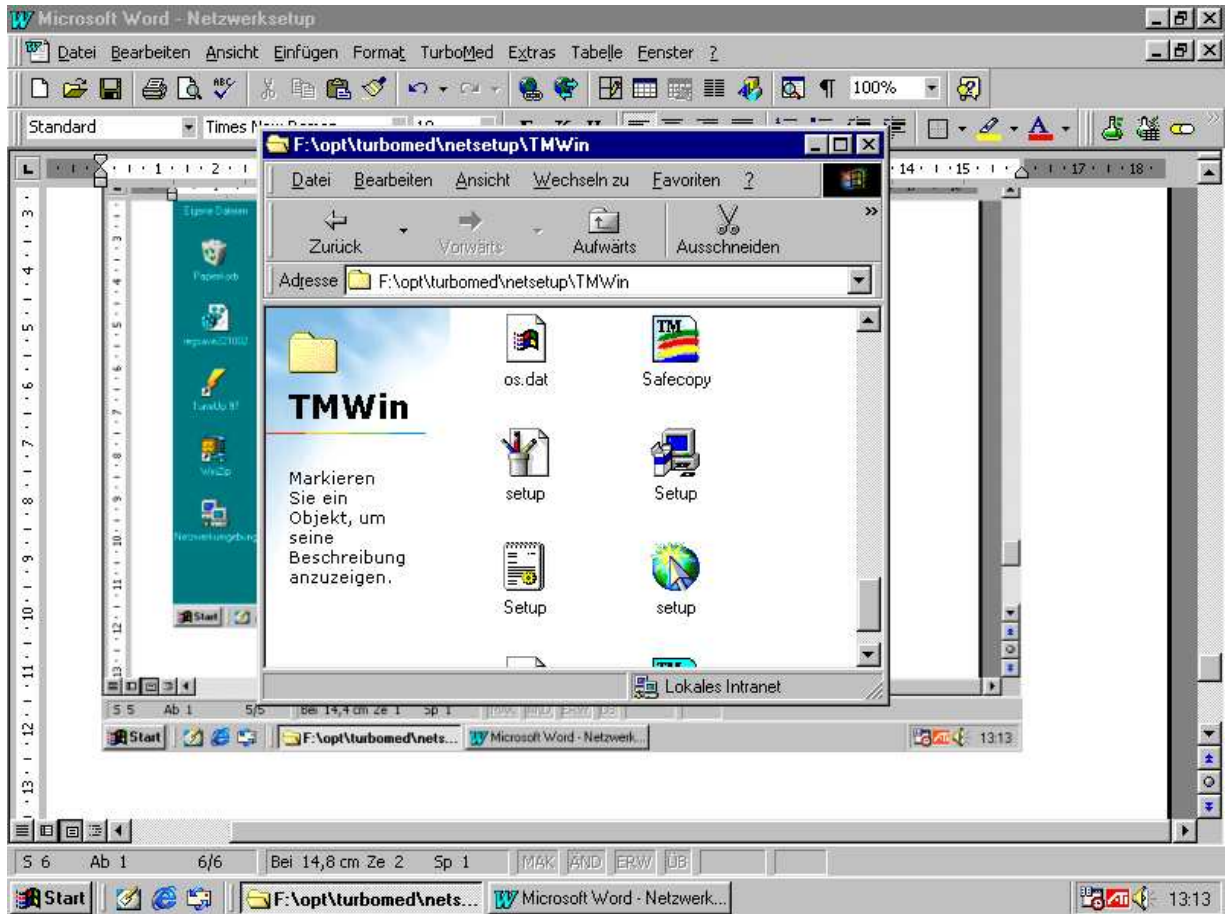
Microsoft Word - Netzwerksetup

Datei Bearbeiten Ansicht Einfügen Format TurboMed Extras Tabelle Fenster ?

100%

Standard Times New Roman

F:\opt\turbomed\netsetup\TMWin

Datei Bearbeiten Ansicht Wechseln zu Favoriten ?

Zurück Vorwärts Aufwärts Ausschneiden

Adresse F:\opt\turbomed\netsetup\TMWin

TMWin

Markieren Sie ein Objekt, um seine Beschreibung anzuzeigen.

os.dat
Safecopy
setup
Setup
Setup
setup

Lokales Intranet

Eigene Dateien
Papierkorb
regsaver
TuneUp 97
WinZip
Netzwerkumgebung

Start

S 5 Ab 1 5/5 Bei 14,4 cm Ze 1 Sp 1 MAK ÄND ERW ÜB

Start F:\opt\turbomed\nets... Microsoft Word - Netzwerk... 13:13

S 6 Ab 1 6/6 Bei 14,8 cm Ze 2 Sp 1 MAK ÄND ERW ÜB

Start F:\opt\turbomed\nets... Microsoft Word - Netzwerk... 13:13